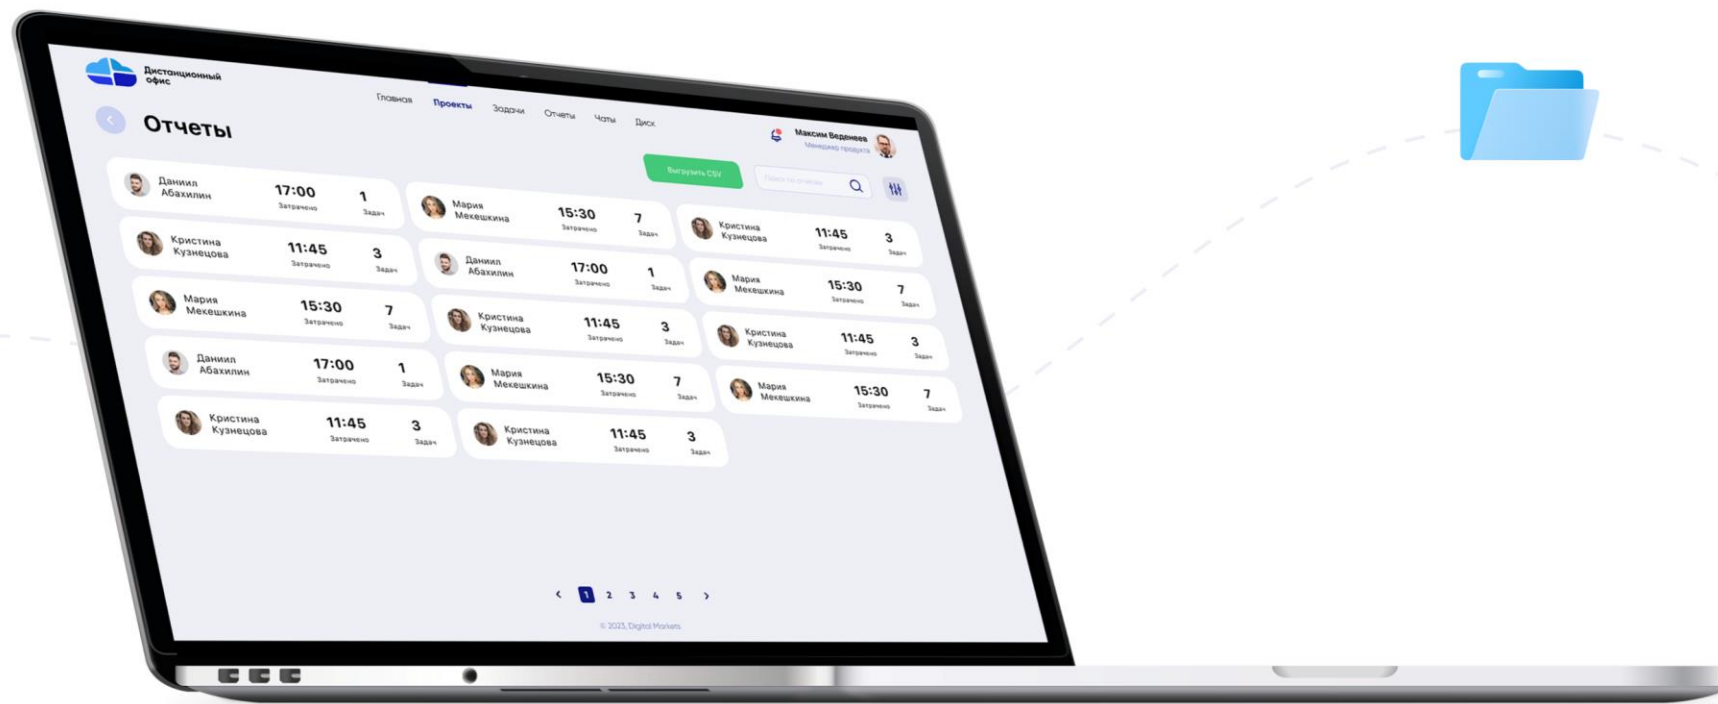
Дистанционный офис

Главная Проекты Задачи Отчеты Чаты Диск

Максим Веденеев
Менеджер продукта

Отчеты

Выгрузить CSV

Поиск по отчетам

Даниил Абахилин 17:00 Затрачено 1 Задач

Мария Мекешкина 15:30 Затрачено 7 Задач

Кристина Кузнецова 11:45 Затрачено 3 Задач

Кристина Кузнецова 11:45 Затрачено 3 Задач

Даниил Абахилин 17:00 Затрачено 1 Задач

Мария Мекешкина 15:30 Затрачено 7 Задач

Мария Мекешкина 15:30 Затрачено 7 Задач

Кристина Кузнецова 11:45 Затрачено 3 Задач

Кристина Кузнецова 11:45 Затрачено 3 Задач

Даниил Абахилин 17:00 Затрачено 1 Задач

Мария Мекешкина 15:30 Затрачено 7 Задач

Мария Мекешкина 15:30 Затрачено 7 Задач

Кристина Кузнецова 11:45 Затрачено 3 Задач

Кристина Кузнецова 11:45 Затрачено 3 Задач

‹ 1 2 3 4 5 ›

© 2023, Digital Markets